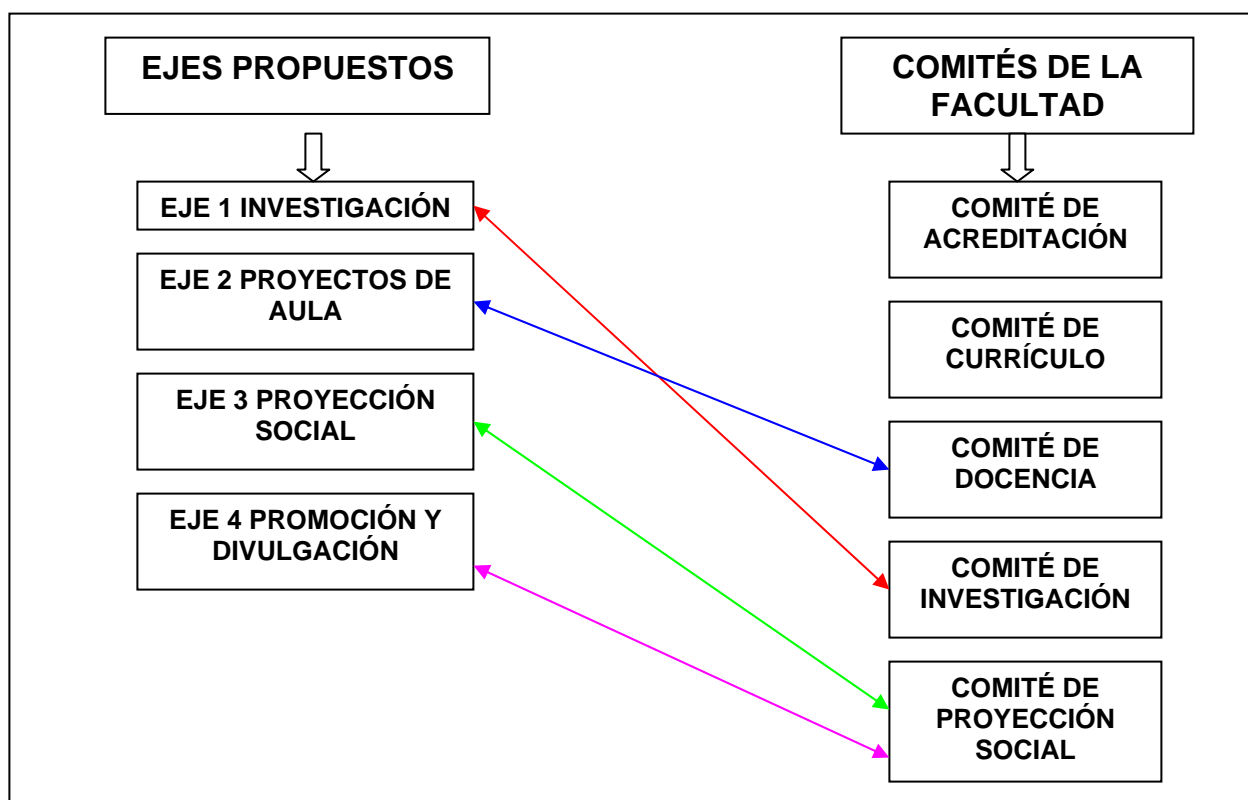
EJES PROPUESTOS

EJE 1 INVESTIGACIÓN

EJE 2 PROYECTOS DE AULA

EJE 3 PROYECCIÓN SOCIAL

EJE 4 PROMOCIÓN Y DIVULGACIÓN

COMITÉS DE LA FACULTAD

COMITÉ DE ACREDITACIÓN

COMITÉ DE CURRÍCULO

COMITÉ DE DOCENCIA

COMITÉ DE INVESTIGACIÓN

COMITÉ DE PROYECCIÓN SOCIAL